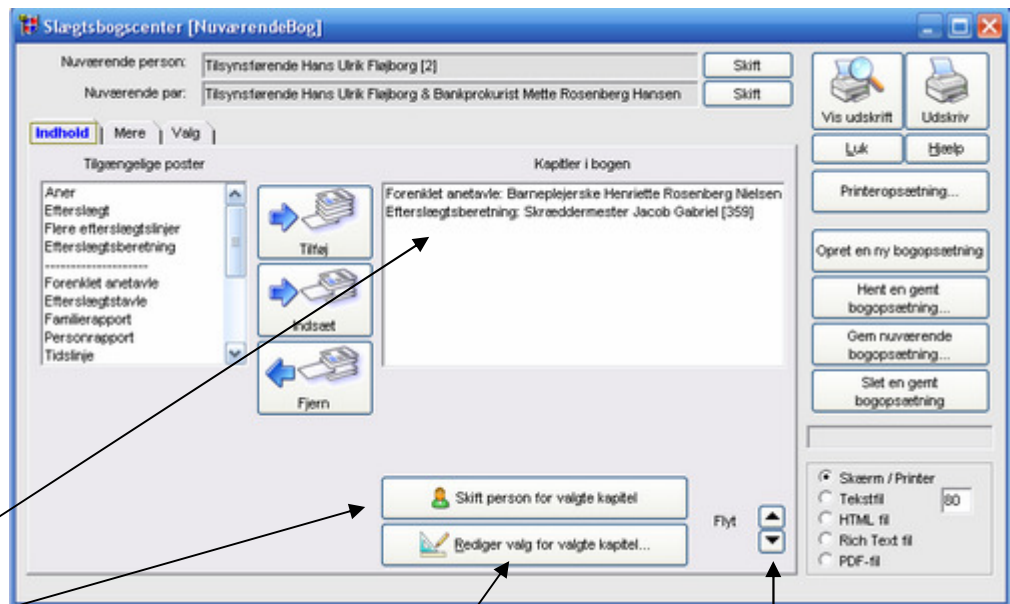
Slægtsbogscenter [NuværendeBog]

Nuværende person: Tilsynsførende Hans Ulrik Fløjborg [2] Skift
Nuværende par: Tilsynsførende Hans Ulrik Fløjborg & Bankprokurist Mette Rosenberg Hansen Skift

Vis udskrift
Udskriv
Luk
Hjælp
Printeropsætning...
Opret en ny bogopsætning
Hent en gemt bogopsætning...
Gem nuværende bogopsætning...
Slet en gemt bogopsætning

Indhold | Mere | Valg

Tilgængelige poster
Aner
Efterslægt
Flere efterslægtslinjer
Efterslægtsberetning
--------------------
Forenklet anetavle
Efterslægtstavle
Familierapport
Personrapport
Tidslinje

Tilføj
Indsæt
Fjern

Kapitler i bogen
Forenklet anetavle: Barneplejerske Henriette Rosenberg Nielsen
Efterslægtsberetning: Skræddermester Jacob Gabriel [359]

Skift person for valgte kapitel
Rediger valg for valgte kapitel...
Flyt

Skærm / Printer
Tekstfil 80
HTML fil
Rich Text fil
PDF-fil